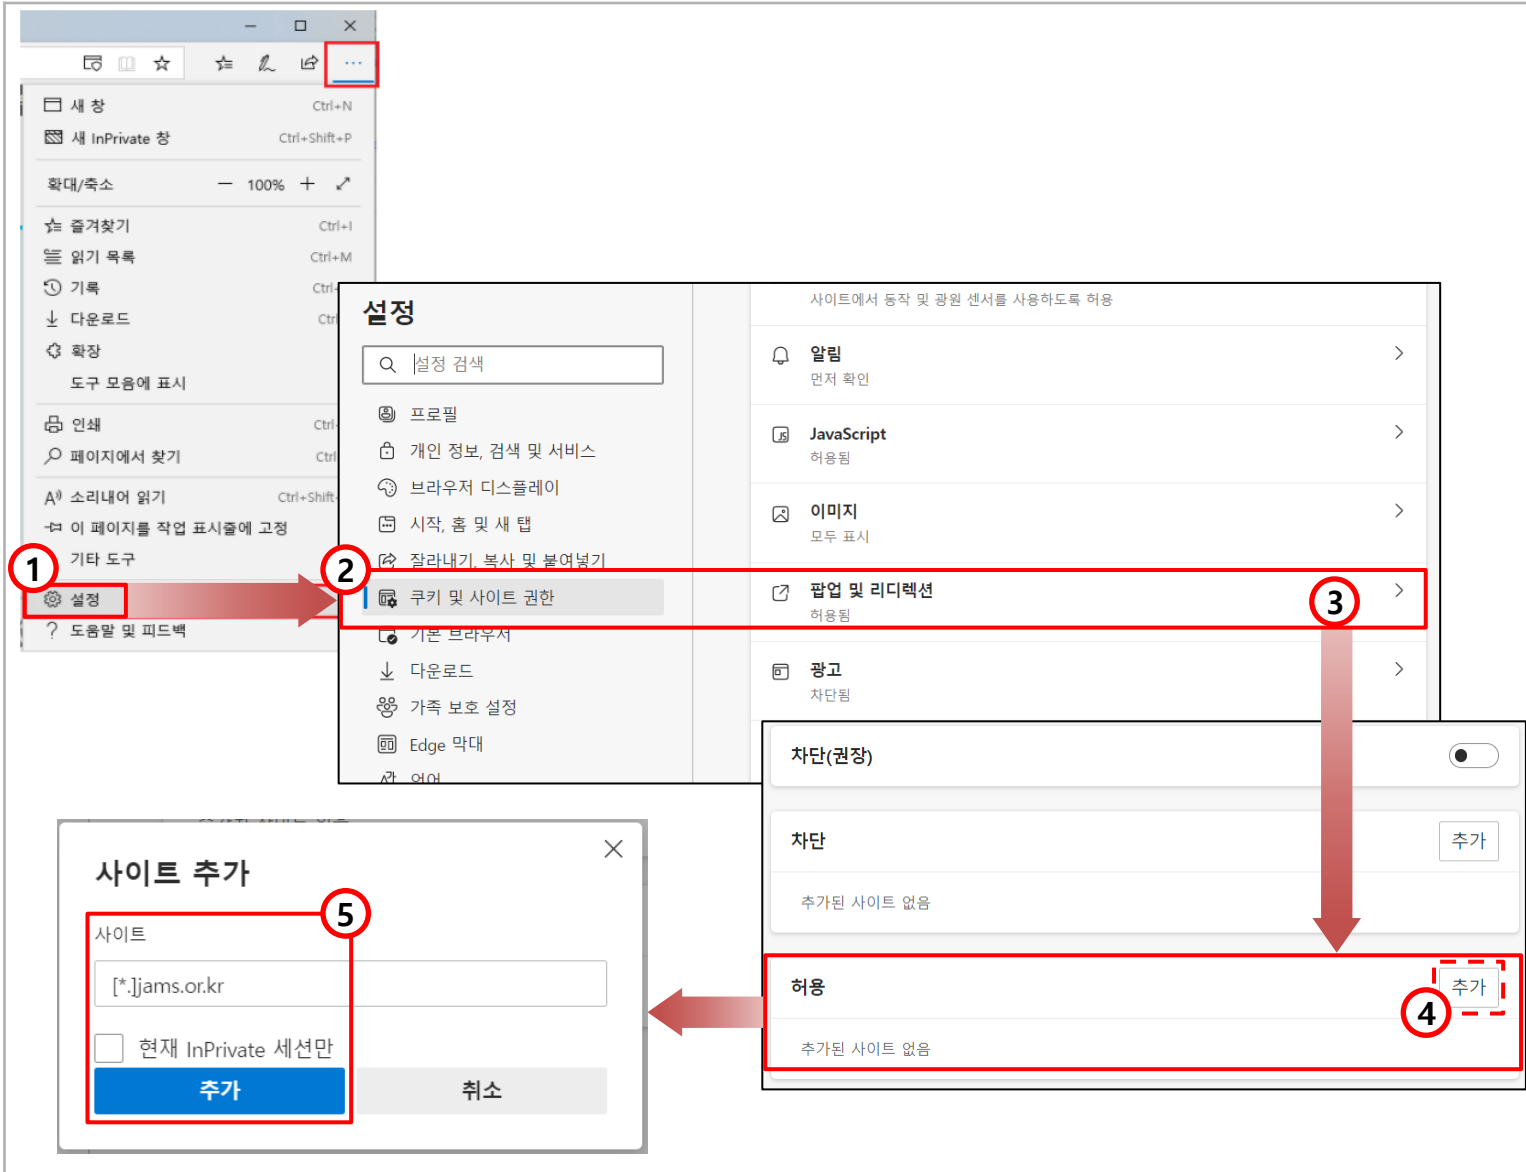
···

새 창 Ctrl+N
새 InPrivate 창 Ctrl+Shift+P
확대/축소 — 100% +
즐겨찾기 Ctrl+I
읽기 목록 Ctrl+M
기록 Ctrl
다운로드 Ctrl
확장
도구 모음에 표시
인쇄 Ctrl
페이지에서 찾기 Ctrl
소리내어 읽기 Ctrl+Shift
이 페이지를 작업 표시줄에 고정
기타 도구
설정
도움말 및 피드백

1

설정
설정 검색
프로필
개인 정보, 검색 및 서비스
브라우저 디스플레이
시작, 홈 및 새 탭
잘라내기, 복사 및 붙여넣기
쿠키 및 사이트 권한
기본 브라우저
다운로드
가족 보호 설정
Edge 막대
언어

2

사이트에서 동작 및 광원 센서를 사용하도록 허용
알림
먼저 확인
JavaScript
허용됨
이미지
모두 표시
팝업 및 리디렉션
허용됨
광고
차단됨

3

차단(권장)
차단
추가
추가된 사이트 없음
허용
추가
추가된 사이트 없음

4

사이트 추가
사이트
[*.]jams.or.kr
현재 InPrivate 세션만
추가
취소

5